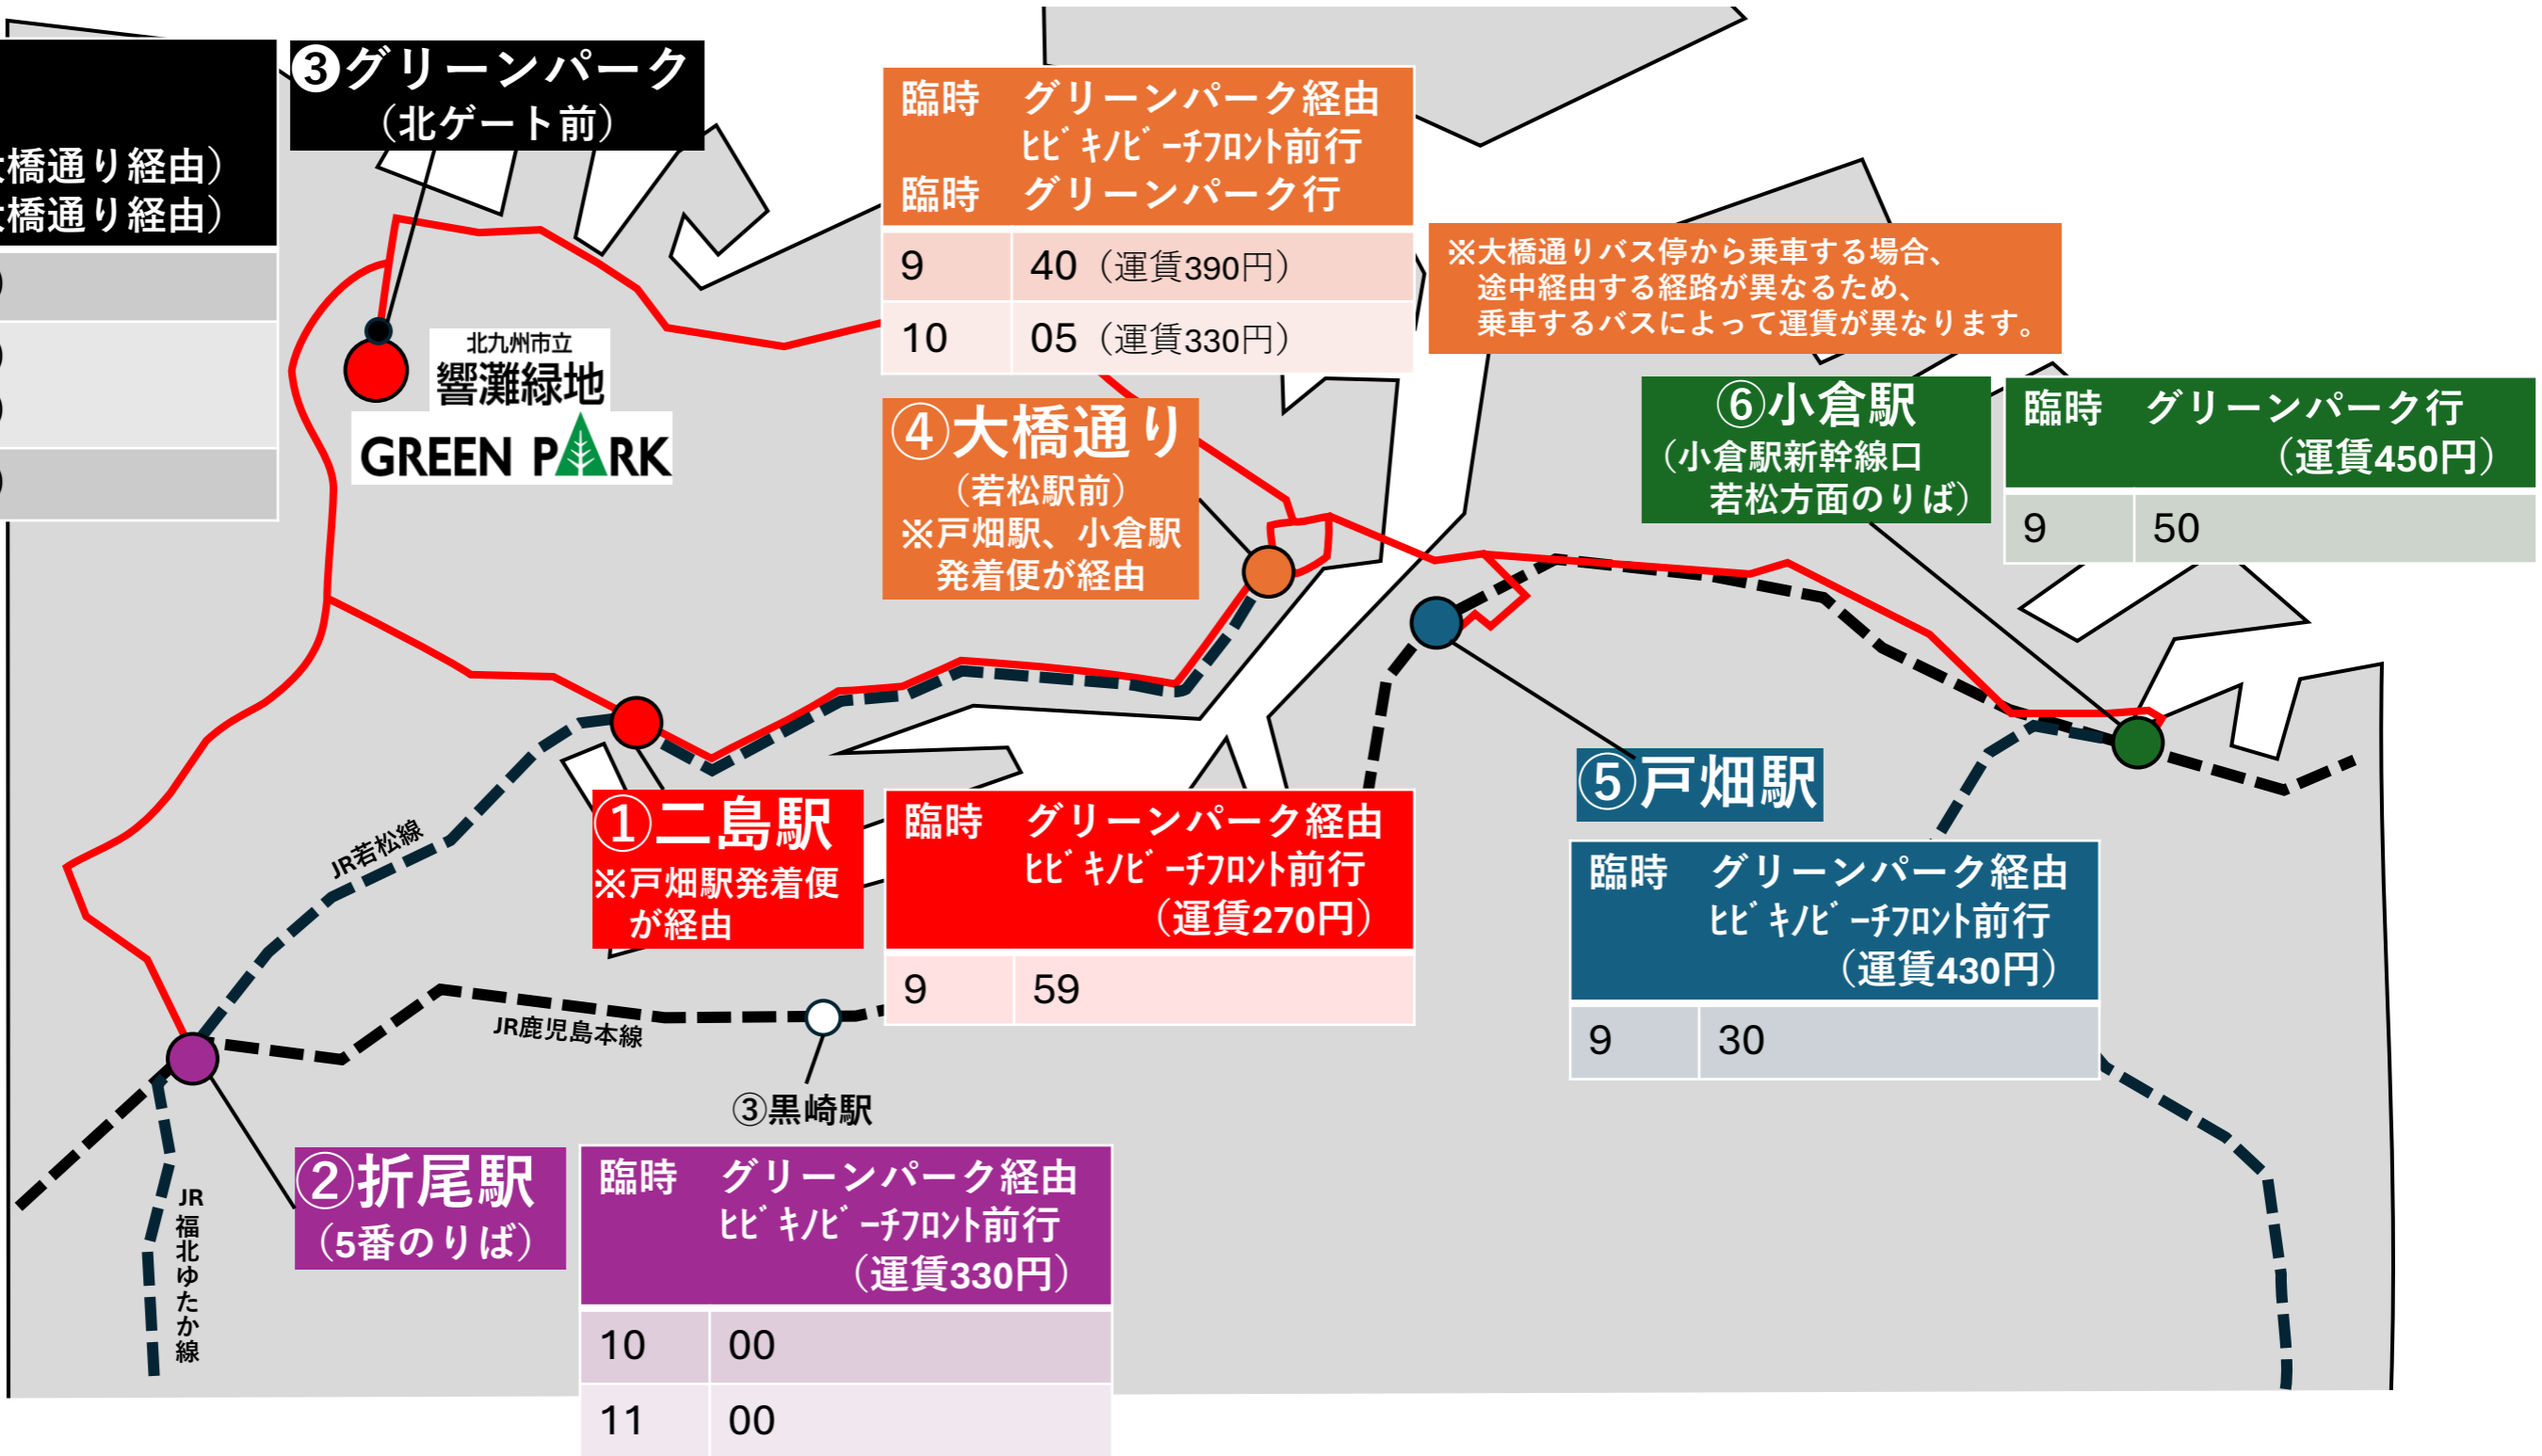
橋通り経由）
橋通り経由）

③グリーンパーク
（北ゲート前）

臨時　グリーンパーク経由
ﾋﾋﾞｷﾉﾋﾞｰﾁﾌﾛﾝﾄ前行
臨時　グリーンパーク行

| 9 | 40（運賃390円） |
|---|---|
| 10 | 05（運賃330円） |

※大橋通りバス停から乗車する場合、途中経由する経路が異なるため、乗車するバスによって運賃が異なります。

北九州市立
響灘緑地
GREEN PARK

④大橋通り
（若松駅前）
※戸畑駅、小倉駅発着便が経由

⑥小倉駅
（小倉駅新幹線口
若松方面のりば）

臨時　グリーンパーク行
（運賃450円）

| 9 | 50 |
|---|---|

①二島駅
※戸畑駅発着便が経由

臨時　グリーンパーク経由
ﾋﾋﾞｷﾉﾋﾞｰﾁﾌﾛﾝﾄ前行
（運賃270円）

| 9 | 59 |
|---|---|

⑤戸畑駅

臨時　グリーンパーク経由
ﾋﾋﾞｷﾉﾋﾞｰﾁﾌﾛﾝﾄ前行
（運賃430円）

| 9 | 30 |
|---|---|

JR若松線
JR鹿児島本線
③黒崎駅
JR福北ゆたか線

②折尾駅
（5番のりば）

臨時　グリーンパーク経由
ﾋﾋﾞｷﾉﾋﾞｰﾁﾌﾛﾝﾄ前行
（運賃330円）

| 10 | 00 |
|---|---|
| 11 | 00 |